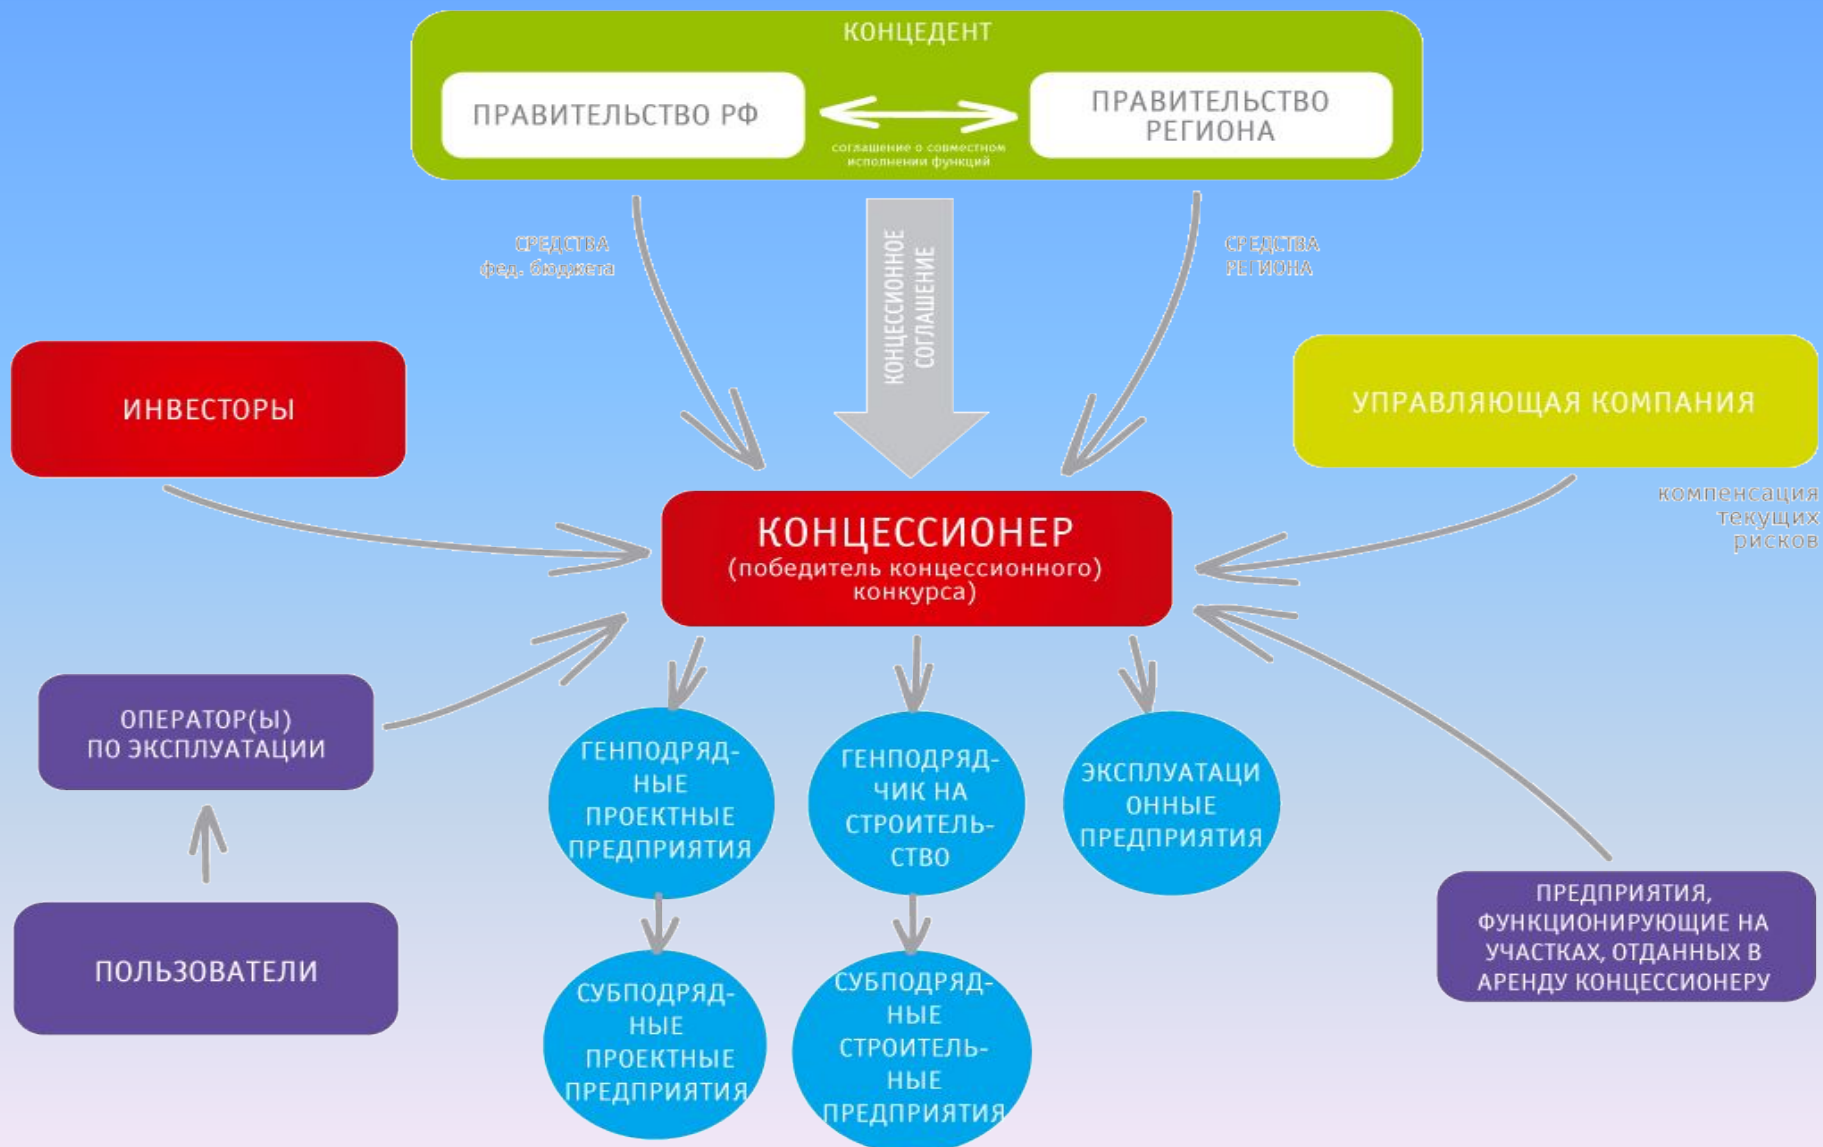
КОНЦЕДЕНТ

ПРАВИТЕЛЬСТВО РФ

соглашение о совместном исполнении функций

ПРАВИТЕЛЬСТВО РЕГИОНА

СРЕДСТВА фед. бюджета

КОНЦЕССИОННОЕ СОГЛАШЕНИЕ

СРЕДСТВА РЕГИОНА

ИНВЕСТОРЫ

УПРАВЛЯЮЩАЯ КОМПАНИЯ

компенсация текущих рисков

КОНЦЕССИОНЕР (победитель концессионного конкурса)

ОПЕРАТОР(Ы) ПО ЭКСПЛУАТАЦИИ

ГЕНПОДРЯДНЫЕ ПРОЕКТНЫЕ ПРЕДПРИЯТИЯ

ГЕНПОДРЯДЧИК НА СТРОИТЕЛЬСТВО

ЭКСПЛУАТАЦИОННЫЕ ПРЕДПРИЯТИЯ

ПОЛЬЗОВАТЕЛИ

СУБПОДРЯДНЫЕ ПРОЕКТНЫЕ ПРЕДПРИЯТИЯ

СУБПОДРЯДНЫЕ СТРОИТЕЛЬНЫЕ ПРЕДПРИЯТИЯ

ПРЕДПРИЯТИЯ, ФУНКЦИОНИРУЮЩИЕ НА УЧАСТКАХ, ОТДАННЫХ В АРЕНДУ КОНЦЕССИОНЕРУ